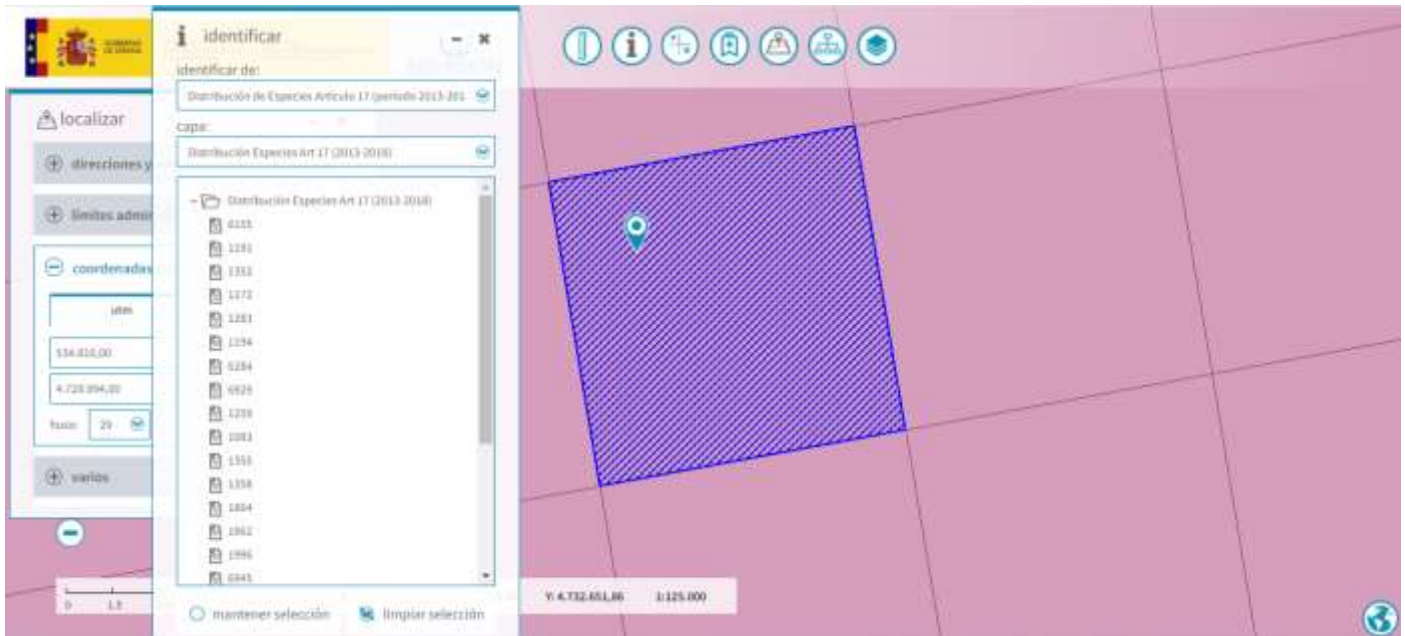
GOBIERNO DE ESPAÑA

identificar

identificar de:

Distribución de Especies Artículo 17 (periodo 2013-201

capa:

Distribución Especies Art 17 (2013-2018)

Distribución Especies Art 17 (2013-2018)

6155

1191

1352

1372

1283

1194

5284

6929

1259

1083

1355

1358

1604

1862

1996

6945

mantener selección

limpiar selección

localizar

direcciones y

límites admi

coordenadas

utm

534.810,00

4.729.994,00

huso: 29

varios

0 1.5

Y: 4.732.651,86 1:125.000